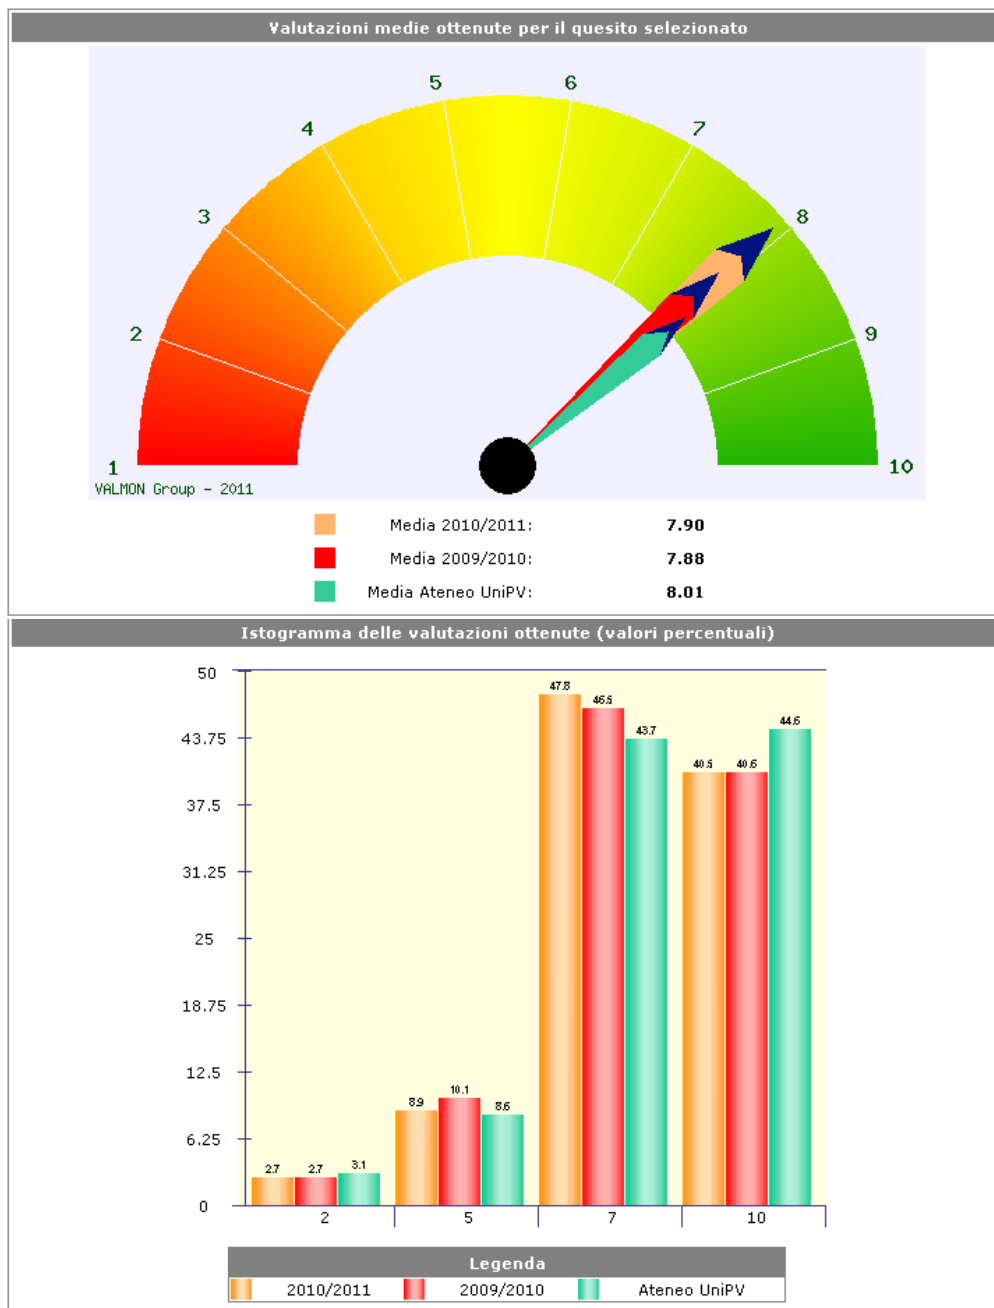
Valutazioni medie ottenute per il quesito selezionato

5 6 4 7 3 8 2 9 1 10

VALMON Group - 2011

Media 2010/2011: 7.90
Media 2009/2010: 7.88
Media Ateneo UniPV: 8.01

Istogramma delle valutazioni ottenute (valori percentuali)

50
43.75
37.5
31.25
25
18.75
12.5
6.25
0

2.7 2.7 3.1
8.9 10.1 8.6
47.8 46.5 43.7
40.5 40.6 44.6

2 5 7 10

Legenda
2010/2011 2009/2010 Ateneo UniPV